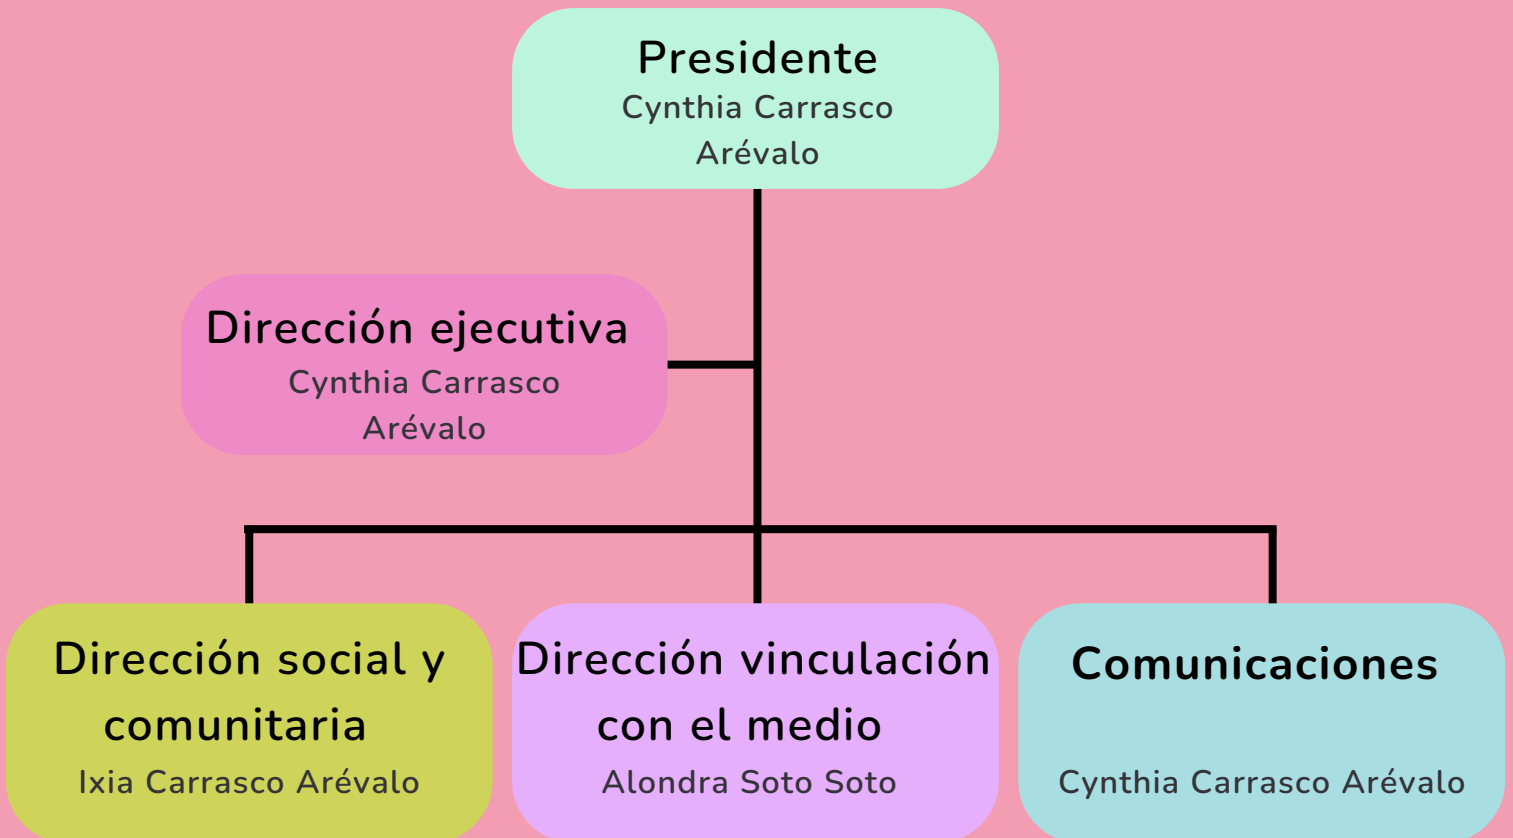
Presidente
Cynthia Carrasco Arévalo

Dirección ejecutiva
Cynthia Carrasco Arévalo

Dirección social y comunitaria
Ixia Carrasco Arévalo

Dirección vinculación con el medio
Alondra Soto Soto

Comunicaciones
Cynthia Carrasco Arévalo